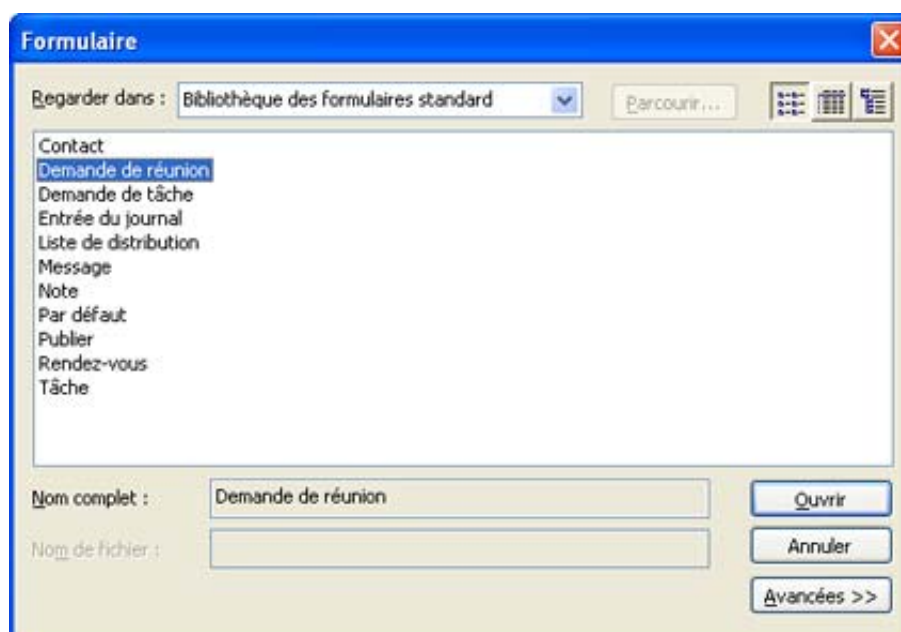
Formulaire

Regarder dans : Bibliothèque des formulaires standard

Parcourir...

Contact
Demande de réunion
Demande de tâche
Entrée du journal
Liste de distribution
Message
Note
Par défaut
Publier
Rendez-vous
Tâche

Nom complet : Demande de réunion

Nom de fichier :

Ouvrir

Annuler

Avancées >>